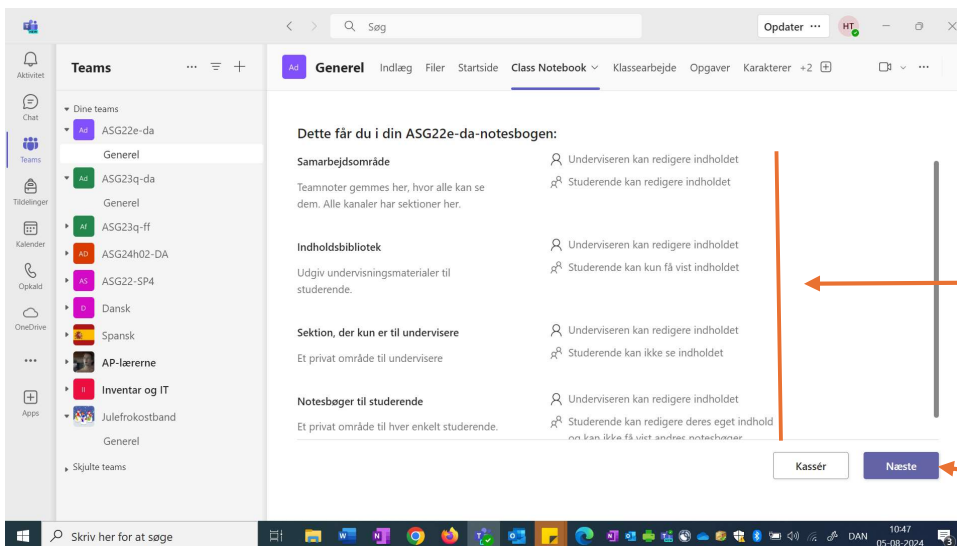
Søg

Opdater ···

HT

Aktivitet

Chat

Teams

Tildelinger

Kalender

Opkald

OneDrive

···

Apps

Teams

Dine teams

Ad ASG22e-da

Generel

Ad ASG23q-da

Generel

Af ASG23q-ff

AD ASG24h02-DA

AS ASG22-SP4

D Dansk

Spansk

AP-lærerne

II Inventar og IT

Julefrokostband

Generel

Skjulte teams

Ad Generel Indlæg Filer Startside Class Notebook Klassearbejde Opgaver Karakterer +2

Dette får du i din ASG22e-da-notesbogen:

Samarbejdsområde

Teamnoter gemmes her, hvor alle kan se dem. Alle kanaler har sektioner her.

Underviseren kan redigere indholdet

Studerende kan redigere indholdet

Indholdsbibliotek

Udgiv undervisningsmaterialer til studerende.

Underviseren kan redigere indholdet

Studerende kan kun få vist indholdet

Sektion, der kun er til undervisere

Et privat område til undervisere

Underviseren kan redigere indholdet

Studerende kan ikke se indholdet

Notesbøger til studerende

Et privat område til hver enkelt studerende.

Underviseren kan redigere indholdet

Studerende kan redigere deres eget indhold og kan ikke få vist andres notesbøger

Kassér

Næste

Skriv her for at søge

DAN

10:47
05-08-2024